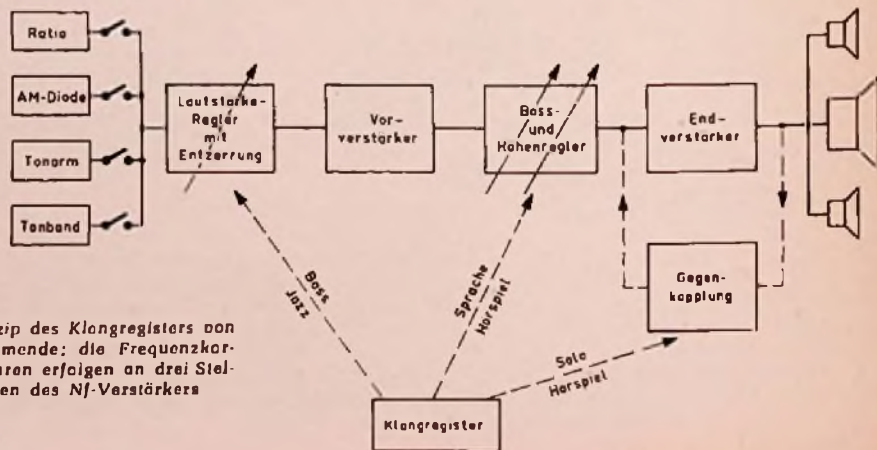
Ratio

AM-Diode

Tonarm

Tonband

Lautstarke-Regler mit Entzerrung

Vor-verstarker

Bass- und Hohenregler

End-verstarker

Gegen-kopplung

Bass Jazz

Sprache Horspiel

Solo Horspiel

Klangregister

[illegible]zip des Klangregisters von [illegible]mende; die Frequenzkor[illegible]uren erfolgen an drei Stel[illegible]en des Nf-Verstärkers